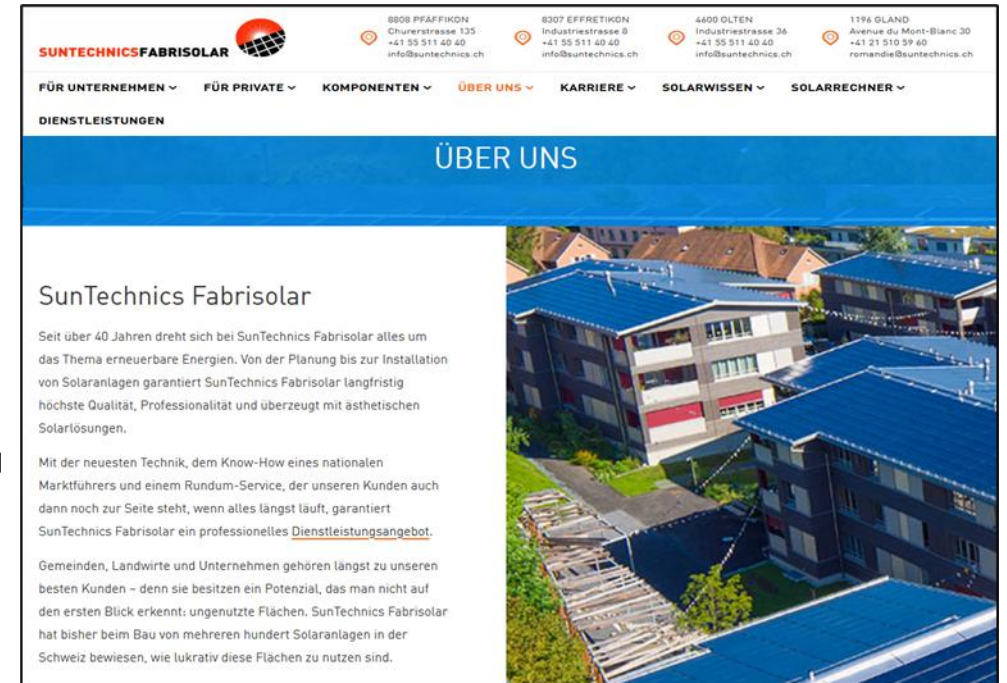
SUNTECHNICSFABRISOLAR

8808 PFÄFFIKON
Churerstrasse 135
+41 55 511 40 40
info@suntechnics.ch

8307 EFFRETIKON
Industriestrasse 8
+41 55 511 40 40
info@suntechnics.ch

4600 OLTEN
Industriestrasse 36
+41 55 511 40 40
info@suntechnics.ch

1196 GLAND
Avenue du Mont-Blanc 30
+41 21 510 59 60
romandie@suntechnics.ch

FÜR UNTERNEHMEN ⌄ FÜR PRIVATE ⌄ KOMPONENTEN ⌄ ÜBER UNS ⌄ KARRIERE ⌄ SOLARWISSEN ⌄ SOLARRECHNER ⌄

DIENSTLEISTUNGEN

ÜBER UNS

SunTechnics Fabrisolar

Seit über 40 Jahren dreht sich bei SunTechnics Fabrisolar alles um das Thema erneuerbare Energien. Von der Planung bis zur Installation von Solaranlagen garantiert SunTechnics Fabrisolar langfristig höchste Qualität, Professionalität und überzeugt mit ästhetischen Solarlösungen.

Mit der neuesten Technik, dem Know-How eines nationalen Marktführers und einem Rundum-Service, der unseren Kunden auch dann noch zur Seite steht, wenn alles längst läuft, garantiert SunTechnics Fabrisolar ein professionelles Dienstleistungsangebot.

Gemeinden, Landwirte und Unternehmen gehören längst zu unseren besten Kunden – denn sie besitzen ein Potenzial, das man nicht auf den ersten Blick erkennt: ungenutzte Flächen. SunTechnics Fabrisolar hat bisher beim Bau von mehreren hundert Solaranlagen in der Schweiz bewiesen, wie lukrativ diese Flächen zu nutzen sind.